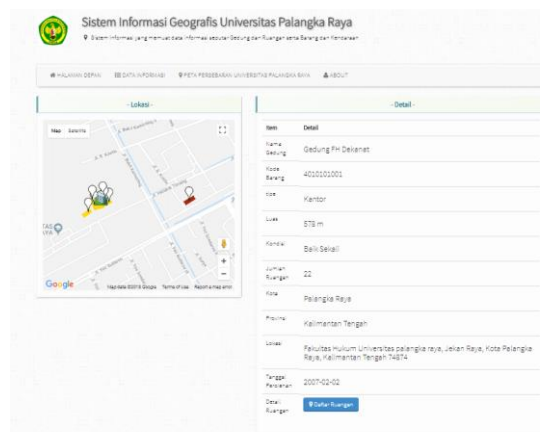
Sistem Informasi Geografis Universitas Palangka Raya

Sistem informasi yang memuat data informasi seputar Gedung dan Ruangan serta Barang dan Kendaraan

HALAMAN DEPAN   DATA INFORMASI   PETA PERSEBARAN UNIVERSITAS PALANGKA RAYA   ABOUT

- Lokasi -

Map   Satellite

Google   Map data ©2018 Google   Terms of Use   Report a map error

- Detail -

| Item | Detail |
|---|---|
| Nama Gedung | Gedung FH Dekanat |
| Kode Barang | 4010101001 |
| Tipe | Kantor |
| Luas | 578 m |
| Kondisi | Baik Sekali |
| Jumlah Ruangan | 22 |
| Kota | Palangka Raya |
| Provinsi | Kalimantan Tengah |
| Lokasi | Fakultas Hukum Universitas palangka raya, Jalan Raya, Kota Palangka Raya, Kalimantan Tengah 74874 |
| Tanggal Perolehan | 2007-02-02 |
| Detail Ruangan | Daftar Ruangan |